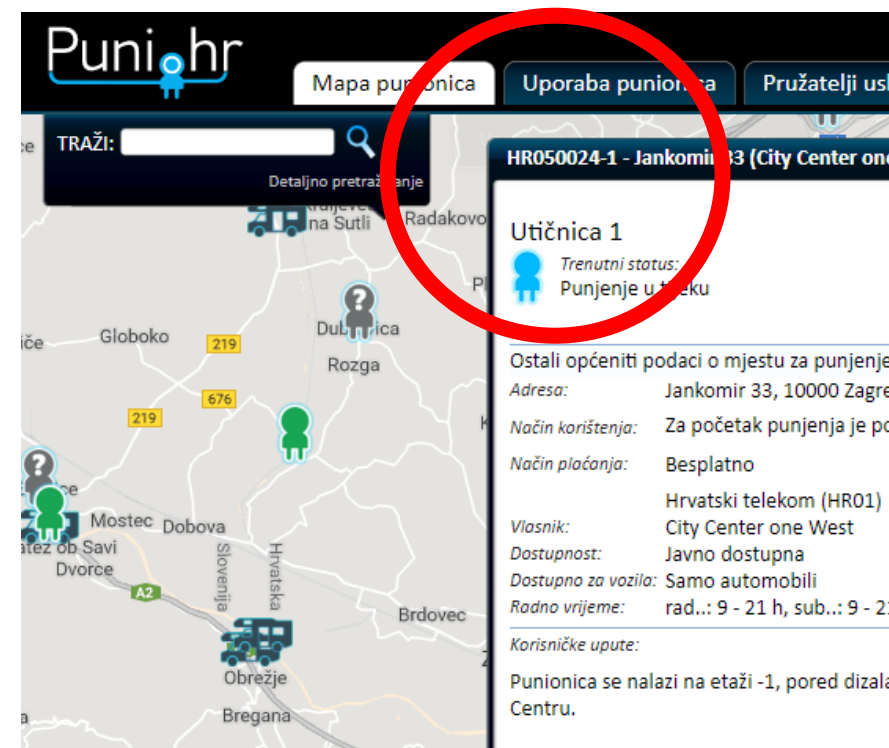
Puni hr

Mapa pun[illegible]onica
Uporaba punio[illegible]a
Pružatelji usl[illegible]

TRAŽI:
Detaljno pretra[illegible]anje

HR050024-1 - Jankomi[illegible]33 (City Center one

Utičnica 1
Trenutni status:
Punjenje u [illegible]ku

Ostali općeniti podaci o mjestu za punjenje
Adresa: Jankomir 33, 10000 Zagre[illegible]
Način korištenja: Za početak punjenja je po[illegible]
Način plaćanja: Besplatno
Vlasnik: Hrvatski telekom (HR01) City Center one West
Dostupnost: Javno dostupna
Dostupno za vozila: Samo automobili
Radno vrijeme: rad..: 9 - 21 h, sub..: 9 - 2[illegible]
Korisničke upute:
Punionica se nalazi na etaži -1, pored dizal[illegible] Centru.

ce
Radakovo
na Sutli
ače
Globoko
219
Dub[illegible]ica
Rozga
676
219
Ph
K
ce
Mostec
Dobova
atez ob Savi
Dvorce
Slovenija
Hrvatska
A2
Brdovec
Z
Obrežje
Bregana
hr